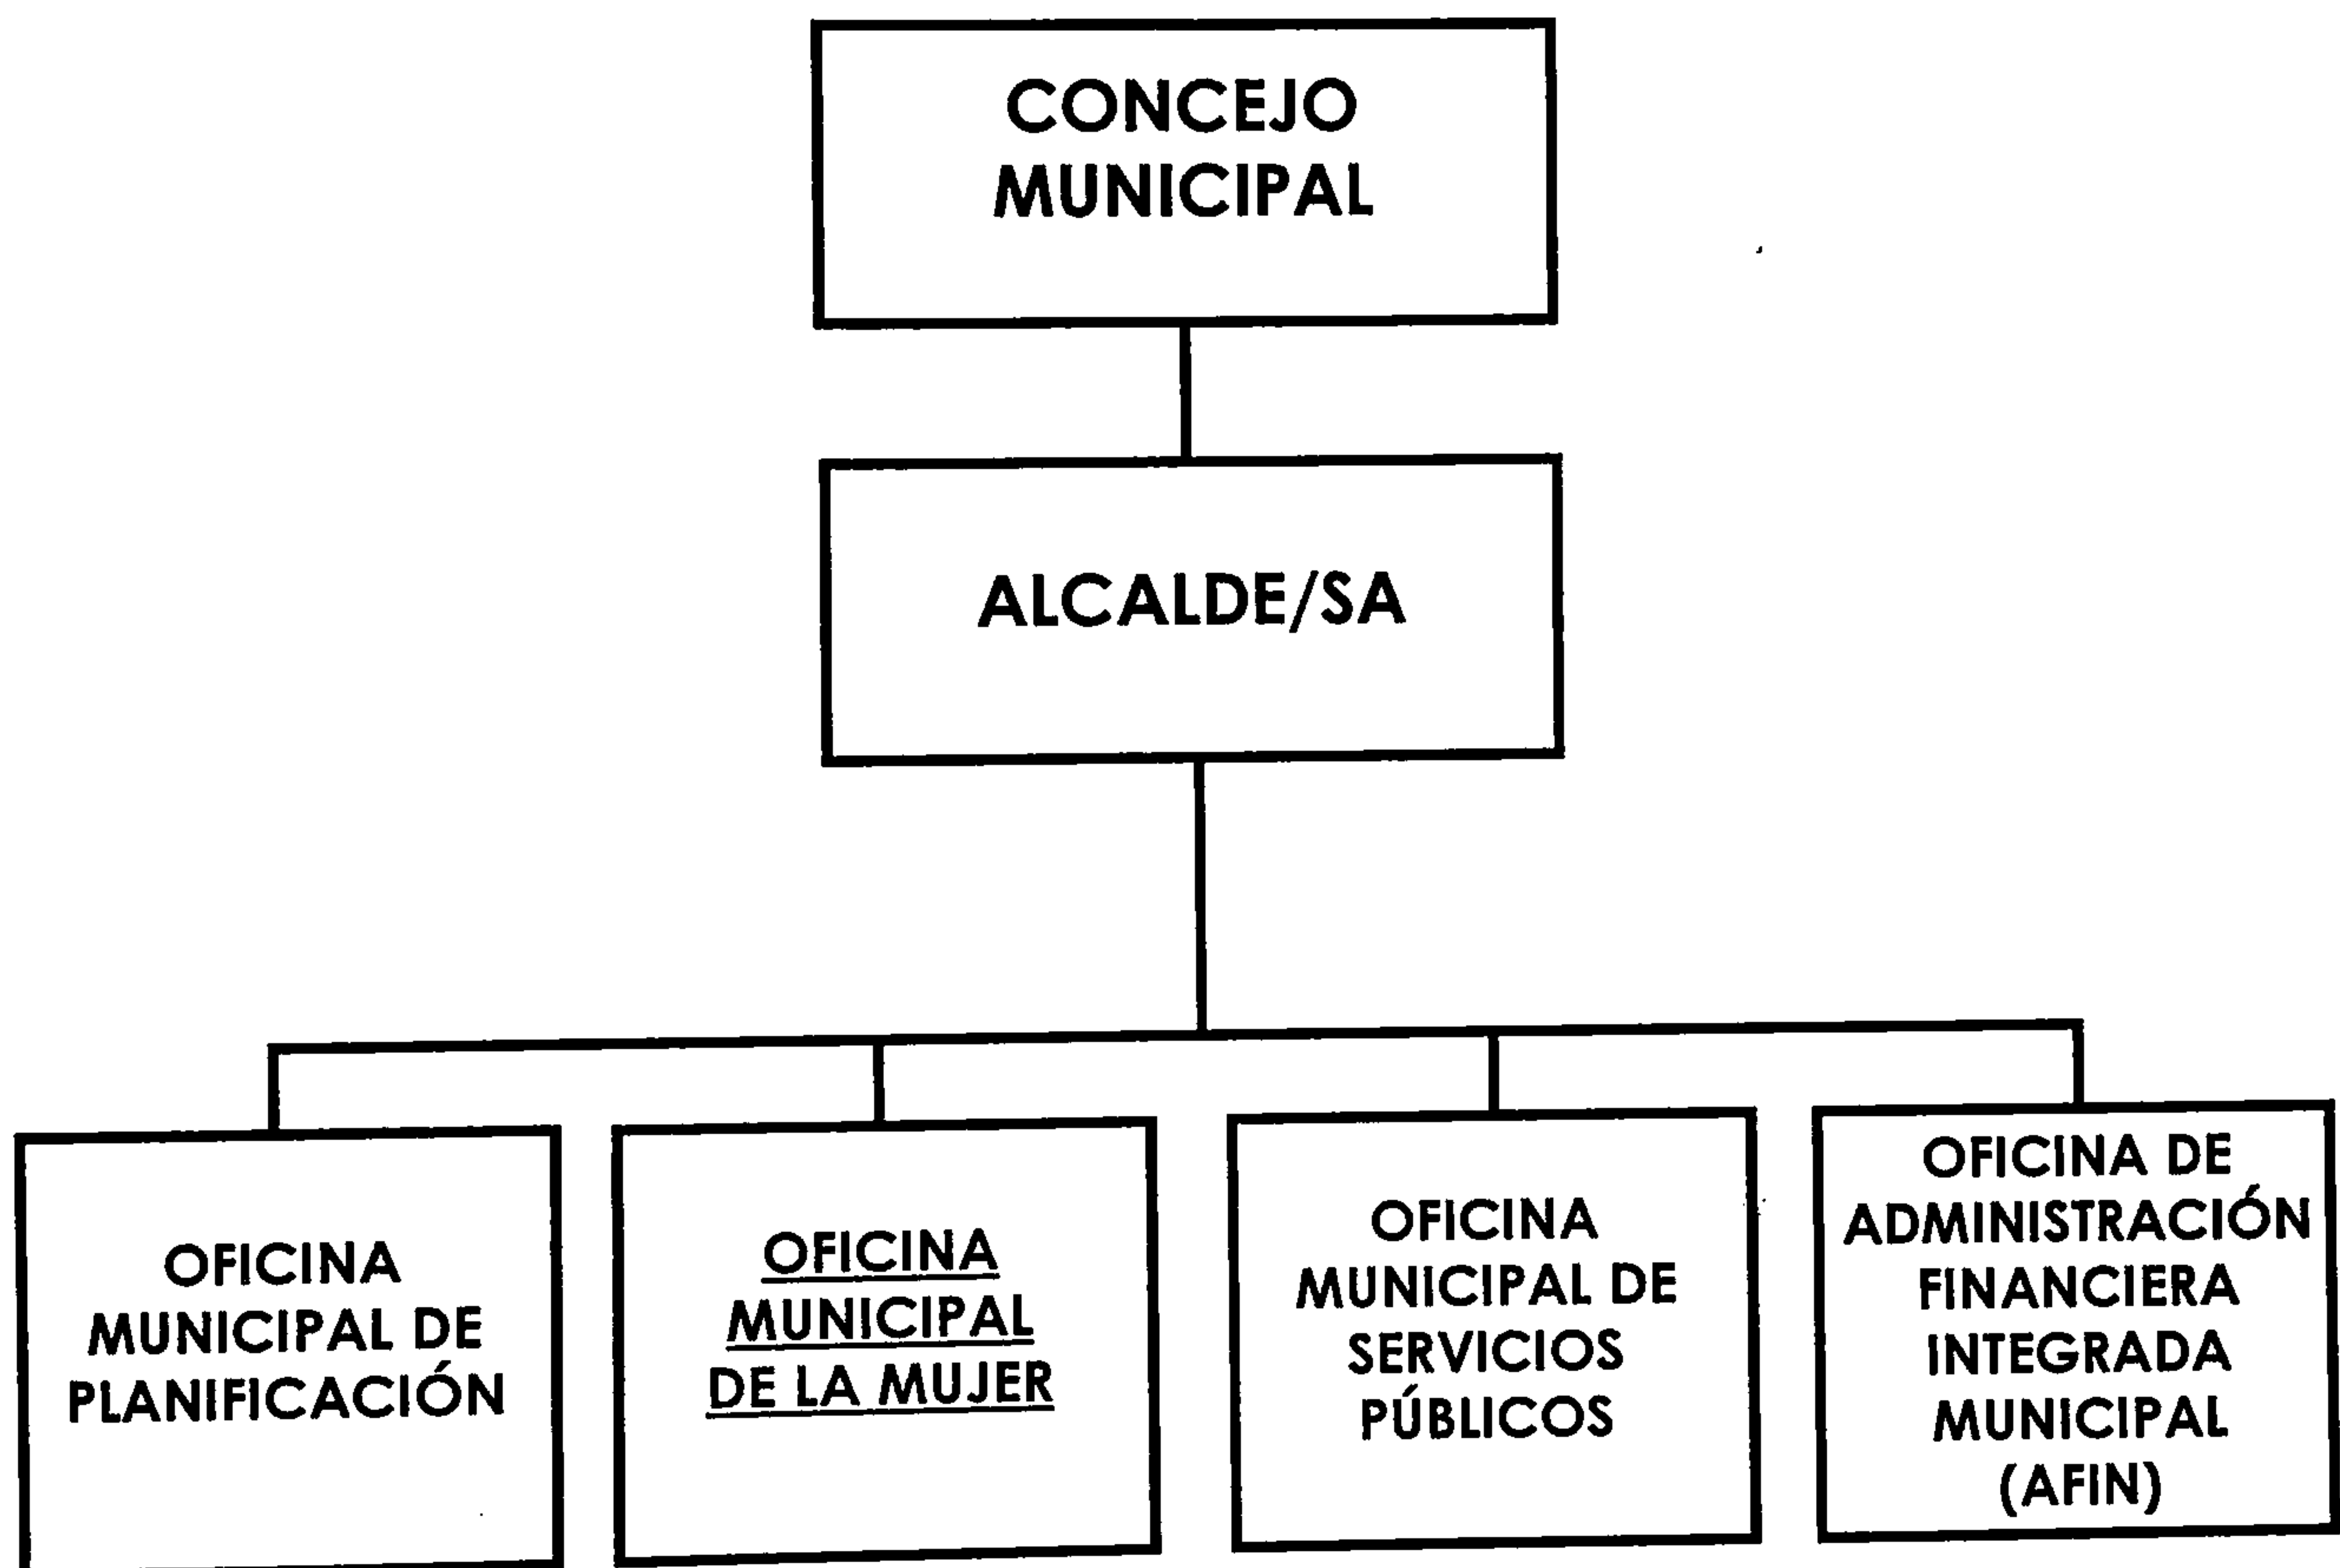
CONCEJO MUNICIPAL

ALCALDE/SA

OFICINA MUNICIPAL DE PLANIFICACIÓN

OFICINA MUNICIPAL DE LA MUJER

OFICINA MUNICIPAL DE SERVICIOS PÚBLICOS

OFICINA DE ADMINISTRACIÓN FINANCIERA INTEGRADA MUNICIPAL (AFIN)